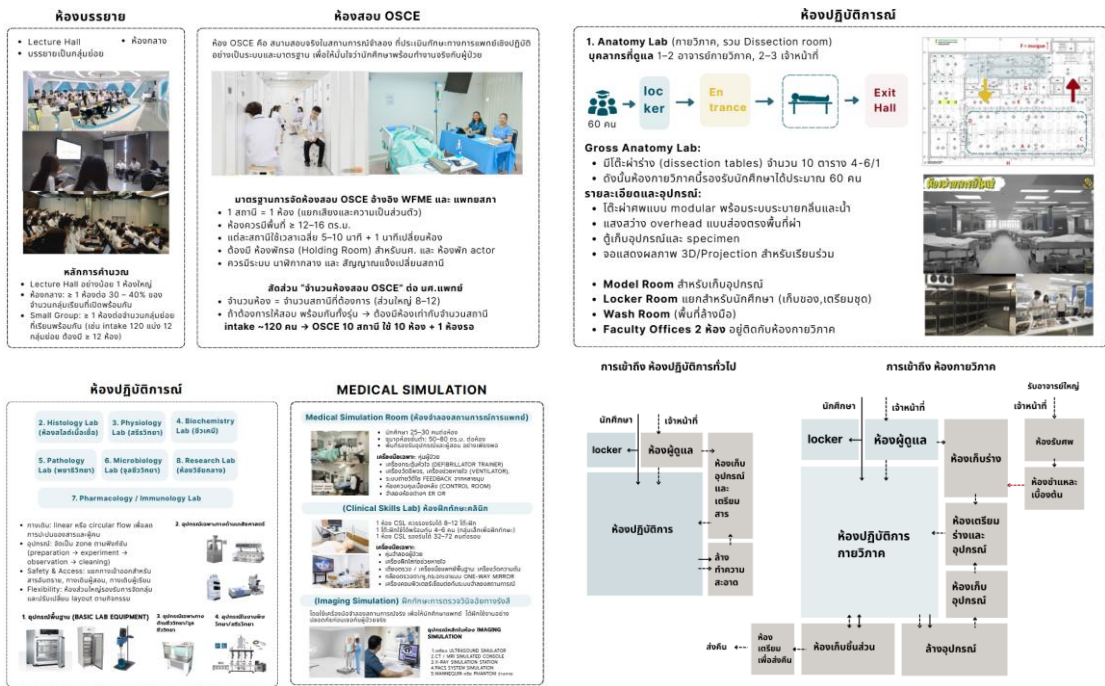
ห้องบรรยาย

- Lecture Hall
- บรรยายเป็นกลุ่มย่อย
- ห้องกลาง

หลักการคำนวณ
- Lecture Hall อย่างน้อย 1 ห้องใหญ่
- ห้องกลาง: ≥ 1 ห้องต่อ 30 – 40% ของจำนวนนักเรียนที่เปิดพร้อมกัน
- Small Group: ≥ 1 ห้องต่อ 1 จำนวนกลุ่มย่อยที่เรียนพร้อมกัน (เช่น intake 120 แบ่ง 12 กลุ่มย่อย ต้องมี ≥ 12 ห้อง)

ห้องสอบ OSCE

ห้อง OSCE คือ สนามสอบจริงในสถานการณ์จำลอง ที่ประเมินทักษะทางการแพทย์เชิงปฏิบัติอย่างเป็นระบบและมาตรฐาน เพื่อให้มั่นใจว่านักศึกษาพร้อมทำงานจริงกับผู้ป่วย

มาตรฐานการจัดห้องสอบ OSCE อ้างอิง WFME และ แพทยสภา
- 1 สถานี = 1 ห้อง (แยกเสียงและความเป็นส่วนตัว)
- ห้องควรมีพื้นที่ ≥ 12–16 ตร.ม.
- แต่ละสถานีใช้เวลาเฉลี่ย 5–10 นาที + 1 นาทีเปลี่ยนห้อง
- ต้องมี ห้องพักรอ (Holding Room) สำหรับ นศ. และ ห้องพัก actor
- ควรมีระบบ นาฬิกากลาง และ สัญญาณแจ้งเปลี่ยนสถานี

สัดส่วน "จำนวนห้องสอบ OSCE" ต่อ นศ.แพทย์
- จำนวนห้อง = จำนวนสถานีที่ต้องการ (ส่วนใหญ่ 8–12)
- ถ้าต้องการให้สอบ พร้อมกันทั้งรุ่น → ต้องมีห้องเท่ากับจำนวนสถานี
intake ~120 คน → OSCE 10 สถานี ใช้ 10 ห้อง + 1 ห้องรอ

ห้องปฏิบัติการณ์

1. Anatomy Lab (กายวิภาค, รวม Dissection room)
บุคลากรที่ดูแล 1–2 อาจารย์กายวิภาค, 2–3 เจ้าหน้าที่

60 คน
locker
Entrance
Exit Hall

Gross Anatomy Lab:
- มีโต๊ะผ่าร่าง (dissection tables) จำนวน 10 ตาราง 4-6/1
- ดังนั้นห้องกายวิภาคนี้รองรับนักศึกษาได้ประมาณ 60 คน
รายละเอียดและอุปกรณ์:
- โต๊ะผ่าศพแบบ modular พร้อมระบบระบายกลิ่นและน้ำ
- แสงสว่าง overhead แบบส่องตรงพื้นที่ผ่า
- ตู้เก็บอุปกรณ์และ specimen
- จอแสดงผลภาพ 3D/Projection สำหรับเรียนร่วม
- Model Room สำหรับเก็บอุปกรณ์
- Locker Room แยกสำหรับนักศึกษา (เก็บของ,เตรียมชุด)
- Wash Room (พื้นที่ล้างมือ)
- Faculty Offices 2 ห้อง อยู่ติดกับห้องกายวิภาค

ห้องปฏิบัติการณ์

2. Histology Lab (ห้องสไลด์เนื้อเยื่อ)
3. Physiology Lab (สรีรวิทยา)
4. Biochemistry Lab (ชีวเคมี)
5. Pathology Lab (พยาธิวิทยา)
6. Microbiology Lab (จุลชีววิทยา)
8. Research Lab (ห้องวิจัยกลาง)
7. Pharmacology / Immunology Lab

- การเดิน: linear หรือ circular flow เพื่อลดการปะปนของสารและผู้คน
- อุปกรณ์: ติดเป็น zone ตามฟังก์ชัน (preparation → experiment → observation → cleaning)
- Safety & Access: แยกทางเข้าออกสำหรับสารอันตราย, ทางเดินผู้สอน, ทางเดินผู้เรียน
- Flexibility: ห้องส่วนใหญ่ควรรองรับการจัดกลุ่มและเรียนได้แบบ layout ตามกิจกรรม

1. อุปกรณ์พื้นฐาน (BASIC LAB EQUIPMENT)
2. อุปกรณ์เฉพาะทางด้านเคมีและชีวเคมี
3. อุปกรณ์เฉพาะทางด้านจุลชีววิทยาและพยาธิวิทยา
4. อุปกรณ์ด้านเภสัชวิทยา/สรีรวิทยา

MEDICAL SIMULATION

Medical Simulation Room (ห้องจำลองสถานการณ์ทางการแพทย์)
- นักศึกษา 25–30 คนต่อห้อง
- ขนาดห้องประมาณ 50–80 ตร.ม. ต่อห้อง
- พื้นที่รองรับอุปกรณ์และผู้สอน อย่างเพียงพอ
เครื่องมือเฉพาะ: หุ่นผู้ป่วย
- เครื่องกระตุ้นหัวใจ (DEFIBRILLATOR TRAINER)
- เครื่องช่วยหายใจ, เครื่องช่วยหายใจ (VENTILATOR)
- ระบบการให้ข้อมูล FEEDBACK จากคอมพิวเตอร์
- ห้องควบคุมเบื้องหลัง (CONTROL ROOM)
- จำลองห้องผ่าตัด ER OR

(Clinical Skills Lab) ห้องฝึกทักษะคลินิก
1 ห้อง CSL ควรรองรับได้ 8–12 ใช้เพียง
1 ใช้เพิ่มได้พร้อมกัน 4–6 คน (กลุ่มเล็กเพื่อฝึกทักษะ)
1 ห้อง CSL รองรับได้ 32–72 คนต่อรอบ
เครื่องมือเฉพาะ:
- หุ่นจำลองผู้ป่วย
- เครื่องฝึกทักษะเฉพาะทาง
- เตียงตรวจ / เครื่องมือแพทย์พื้นฐาน เครื่องวัดความดัน
- กล้องวงจรปิด, กระจกมองทางเดียว ONE-WAY MIRROR
- เครื่องคอมพิวเตอร์เพื่อบันทึกและประเมินผลการเรียน

(Imaging Simulation) ฝึกทักษะการตรวจวินิจฉัยทางรังสี
ใช้จำลองสถานการณ์การตรวจเพื่อให้นักศึกษาแพทย์ ได้ฝึกใช้งานอย่างปลอดภัยก่อนออกสู่ผู้ป่วยจริง
อุปกรณ์หลักในห้อง IMAGING SIMULATION
1.เครื่อง ULTRASOUND SIMULATOR
2.CT / MRI SIMULATED CONSOLE
3.X-RAY SIMULATION STATION
4.PACS SYSTEM SIMULATION
5.MANNEQUIN หรือ PHANTOM

การเข้าถึง ห้องปฏิบัติการทั่วไป

นักศึกษา
เจ้าหน้าที่
locker
ห้องผู้ดูแล
ห้องเก็บอุปกรณ์และเตรียมสาร
ห้องปฏิบัติการ
ล้าง ทำความสะอาด

การเข้าถึง ห้องกายวิภาค

นักศึกษา
เจ้าหน้าที่
เจ้าหน้าที่
รับอาจารย์ใหญ่
locker
ห้องผู้ดูแล
ห้องเก็บร่าง
ห้องรับศพ
ห้องชำแหละเบื้องต้น
ห้องปฏิบัติการกายวิภาค
ห้องเตรียมร่างและอุปกรณ์
ห้องเก็บอุปกรณ์
ส่งคืน
ห้องเตรียมเพื่อส่งคืน
ห้องเก็บชิ้นส่วน
ล้างอุปกรณ์